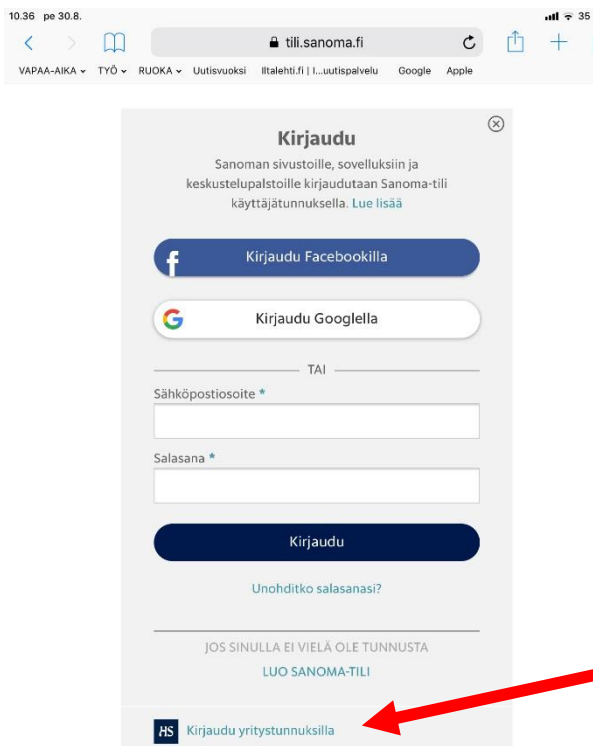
10.36 pe 30.8.
35

tili.sanoma.fi

VAPAA-AIKA TYÖ RUOKA Uutisvuoksi Iltalehti.fi | I...uutispalvelu Google Apple

Kirjaudu

Sanoman sivustoille, sovelluksiin ja keskustelupalstoille kirjaudutaan Sanoma-tili käyttäjätunnuksella. Lue lisää

Kirjaudu Facebookilla

Kirjaudu Googlella

TAI

Sähköpostiosoite *

Salasana *

Kirjaudu

Unohditko salasanasi?

JOS SINULLA EI VIELÄ OLE TUNNUSTA

LUO SANOMA-TILI

HS Kirjaudu yritystunnuksilla